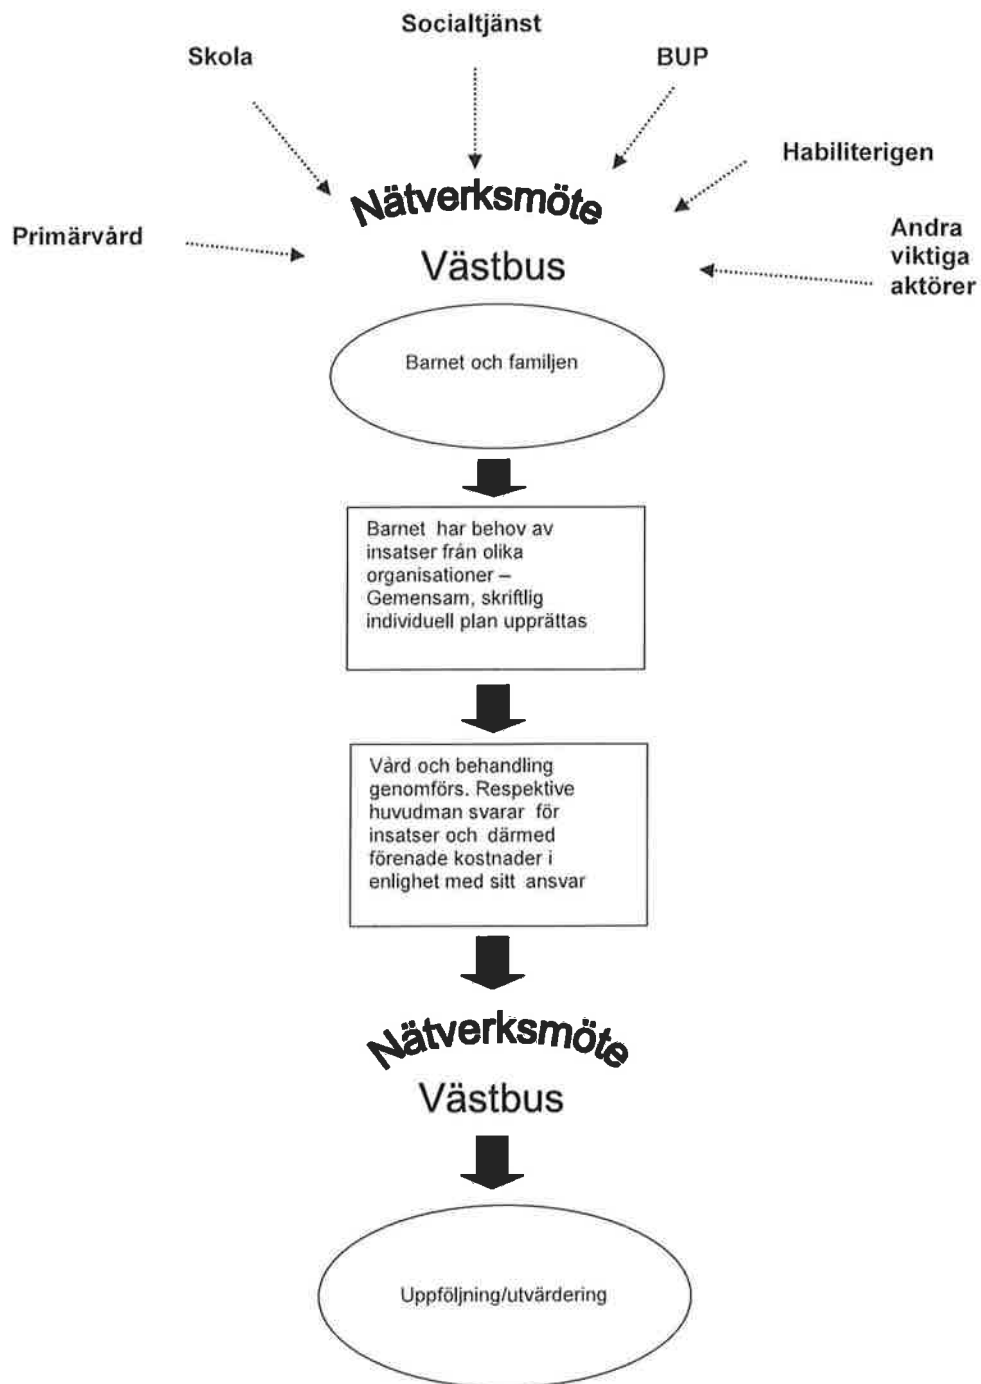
Socialtjänst

Skola

BUP

Habiliterigen

Nätverksmöte

Primärvård

Andra viktiga aktörer

Västbus

Barnet och familjen

Barnet har behov av insatser från olika organisationer – Gemensam, skriftlig individuell plan upprättas

Vård och behandling genomförs. Respektive huvudman svarar för insatser och därmed förenade kostnader i enlighet med sitt ansvar

Nätverksmöte

Västbus

Uppföljning/utvärdering